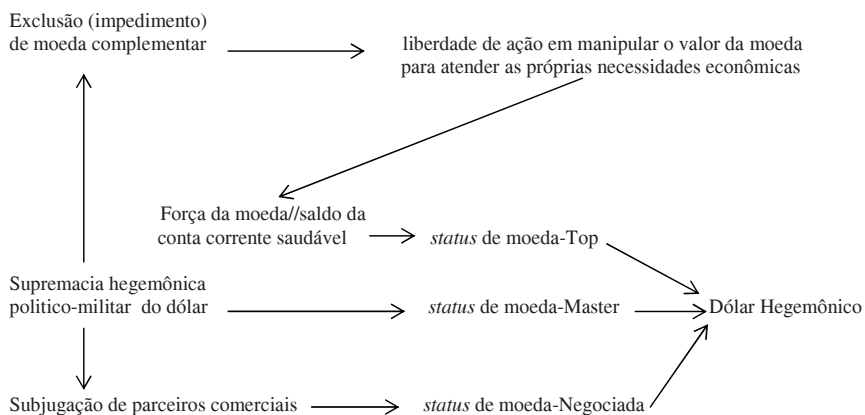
Exclusão (impedimento) de moeda complementar

liberdade de ação em manipular o valor da moeda para atender as próprias necessidades econômicas

Força da moeda//saldo da conta corrente saudável

*status* de moeda-Top

Supremacia hegemônica politico-militar do dólar

*status* de moeda-Master

Dólar Hegemônico

Subjugação de parceiros comerciais

*status* de moeda-Negociada